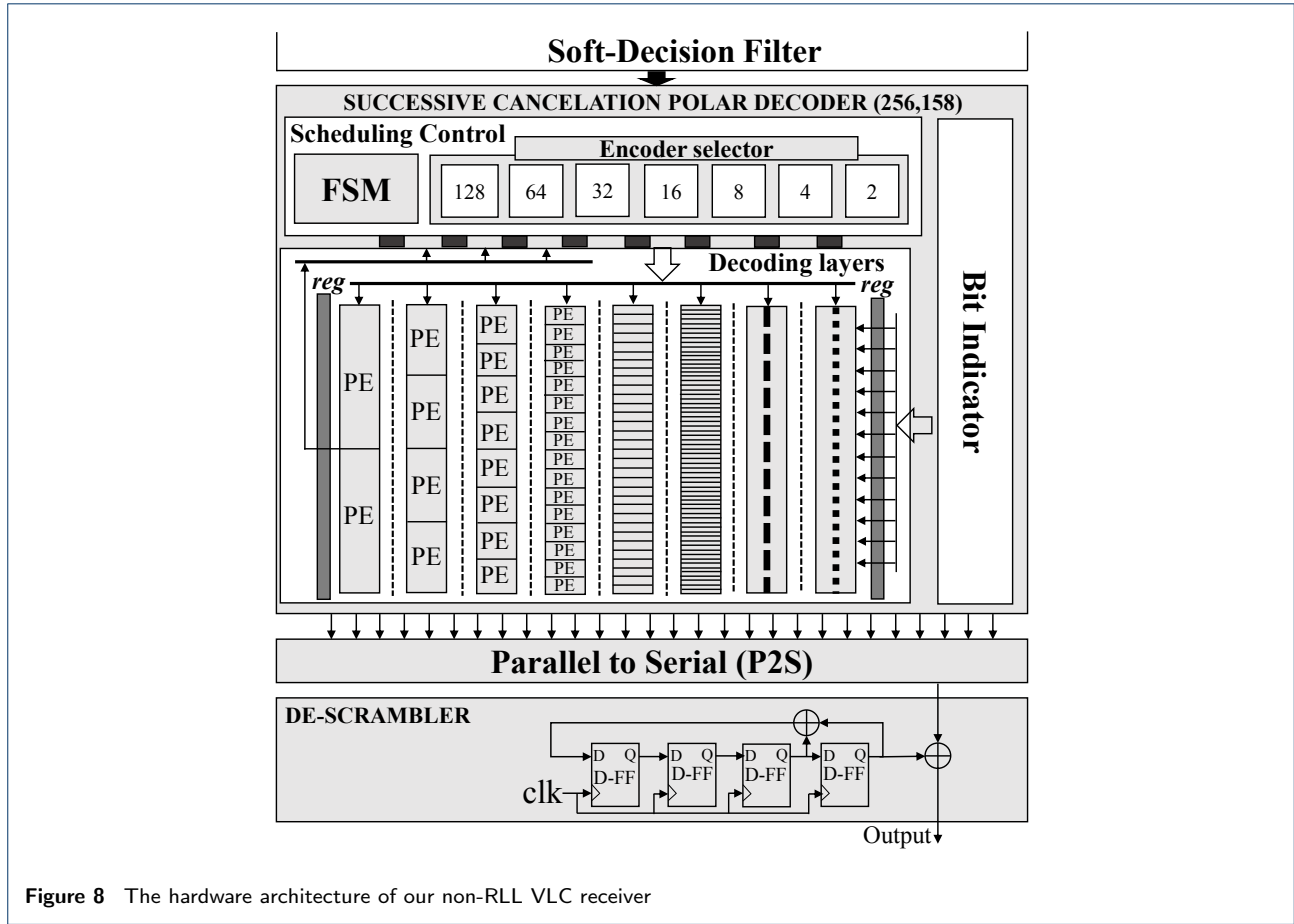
Soft-Decision Filter

SUCCESSIVE CANCELATION POLAR DECODER (256,158)

Scheduling Control

Encoder selector

FSM

128 64 32 16 8 4 2

Decoding layers

reg

reg

PE PE

PE PE PE PE

PE PE PE PE PE PE PE PE

PE PE PE PE PE PE PE PE PE PE PE PE PE PE PE PE

Bit Indicator

Parallel to Serial (P2S)

DE-SCRAMBLER

D Q D-FF

D Q D-FF

D Q D-FF

D Q D-FF

clk

Output

Figure 8 The hardware architecture of our non-RLL VLC receiver